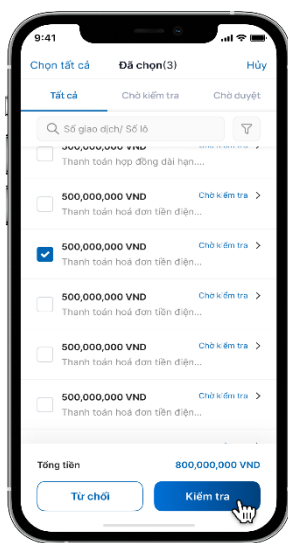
9:41

Chọn tất cả
Đã chọn(3)
Hủy

Tất cả
Chờ kiểm tra
Chờ duyệt

Số giao dịch/ Số lô

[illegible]00,000,000 VND
Thanh toán hợp đồng dài hạn....

500,000,000 VND
Chờ kiểm tra
Thanh toán hoá đơn tiền điện...

500,000,000 VND
Chờ kiểm tra
Thanh toán hoá đơn tiền điện...

500,000,000 VND
Chờ kiểm tra
Thanh toán hoá đơn tiền điện...

500,000,000 VND
Chờ kiểm tra
Thanh toán hoá đơn tiền điện...

500,000,000 VND
Chờ kiểm tra
Thanh toán hoá đơn tiền điện...

Tổng tiền
800,000,000 VND

Từ chối
Kiểm tra